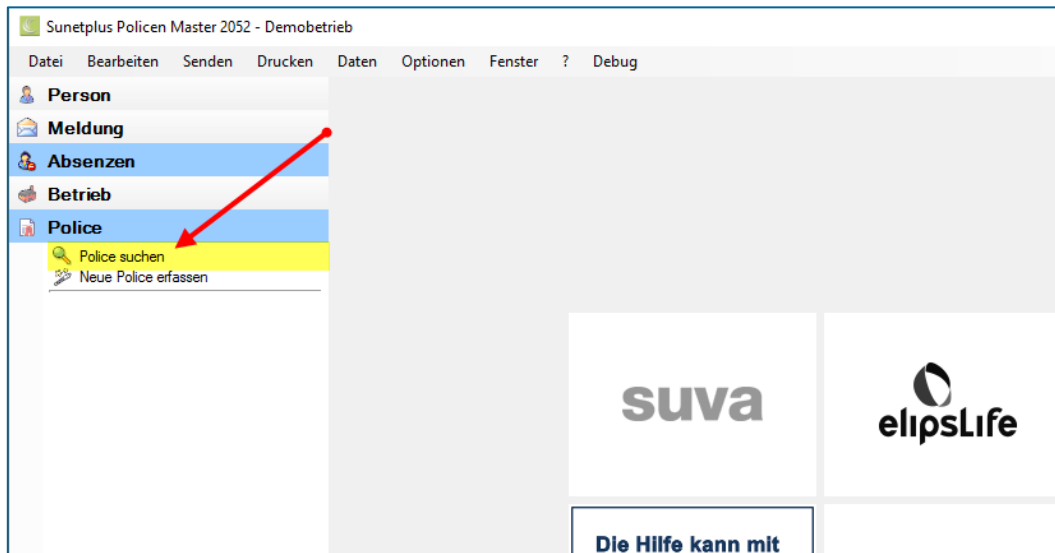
Sunetplus Policen Master 2052 - Demobetrieb

Datei Bearbeiten Senden Drucken Daten Optionen Fenster ? Debug

Person
Meldung
Absenzen
Betrieb
Police
Police suchen
Neue Police erfassen

suva

elipsLife

Die Hilfe kann mit